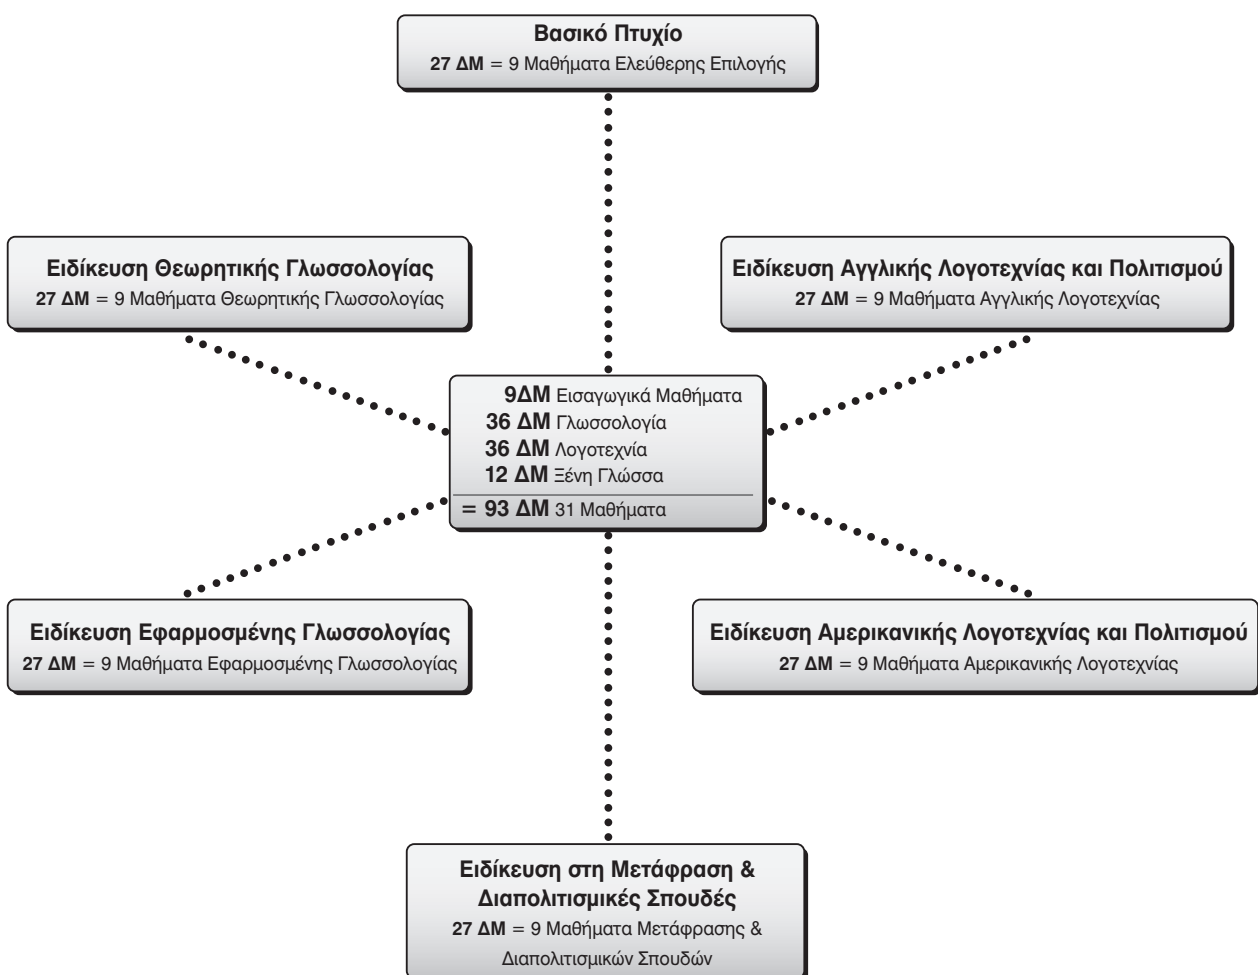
Βασικό Πτυχίο
27 ΔΜ = 9 Μαθήματα Ελεύθερης Επιλογής

Ειδίκευση Θεωρητικής Γλωσσολογίας
27 ΔΜ = 9 Μαθήματα Θεωρητικής Γλωσσολογίας

Ειδίκευση Αγγλικής Λογοτεχνίας και Πολιτισμού
27 ΔΜ = 9 Μαθήματα Αγγλικής Λογοτεχνίας

9ΔΜ Εισαγωγικά Μαθήματα
36 ΔΜ Γλωσσολογία
36 ΔΜ Λογοτεχνία
12 ΔΜ Ξένη Γλώσσα
= 93 ΔΜ 31 Μαθήματα

Ειδίκευση Εφαρμοσμένης Γλωσσολογίας
27 ΔΜ = 9 Μαθήματα Εφαρμοσμένης Γλωσσολογίας

Ειδίκευση Αμερικανικής Λογοτεχνίας και Πολιτισμού
27 ΔΜ = 9 Μαθήματα Αμερικανικής Λογοτεχνίας

Ειδίκευση στη Μετάφραση & Διαπολιτισμικές Σπουδές
27 ΔΜ = 9 Μαθήματα Μετάφρασης & Διαπολιτισμικών Σπουδών